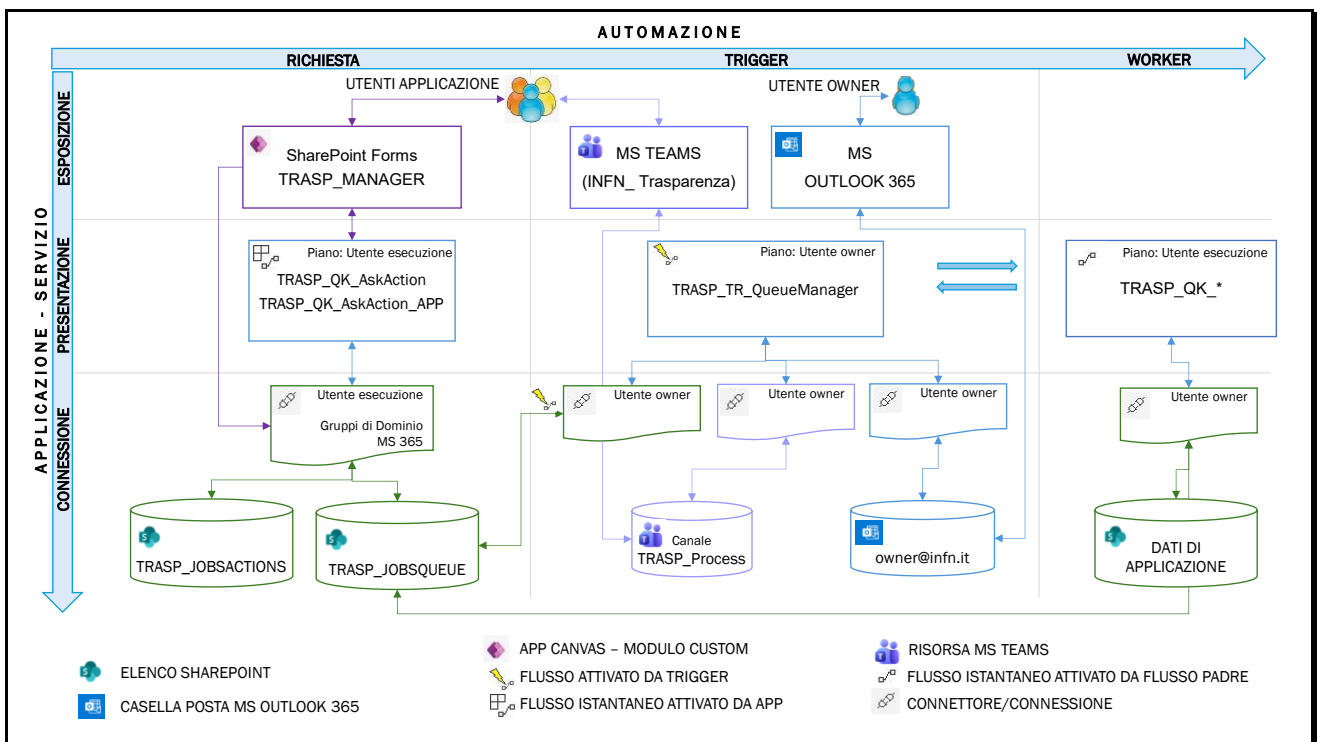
AUTOMAZIONE

RICHIESTA

TRIGGER

WORKER

APPLICAZIONE - SERVIZIO

ESPOSIZIONE

PRESENTAZIONE

CONNESSIONE

UTENTI APPLICAZIONE

UTENTE OWNER

SharePoint Forms
TRASP_MANAGER

MS TEAMS
(INFN_ Trasparenza)

MS
OUTLOOK 365

Piano: Utente esecuzione
TRASP_QK_AskAction
TRASP_QK_AskAction_APP

Piano: Utente owner
TRASP_TR_QueueManager

Piano: Utente esecuzione
TRASP_QK_*

Utente esecuzione
Gruppi di Dominio
MS 365

Utente owner

Utente owner

Utente owner

Utente owner

TRASP_JOBSACTIONS

TRASP_JOBSQUEUE

Canale
TRASP_Process

owner@infn.it

DATI DI
APPLICAZIONE

ELENCO SHAREPOINT

CASELLA POSTA MS OUTLOOK 365

APP CANVAS – MODULO CUSTOM

FLUSSO ATTIVATO DA TRIGGER

FLUSSO ISTANTANEO ATTIVATO DA APP

RISORSA MS TEAMS

FLUSSO ISTANTANEO ATTIVATO DA FLUSSO PADRE

CONNETTORE/CONNESSIONE